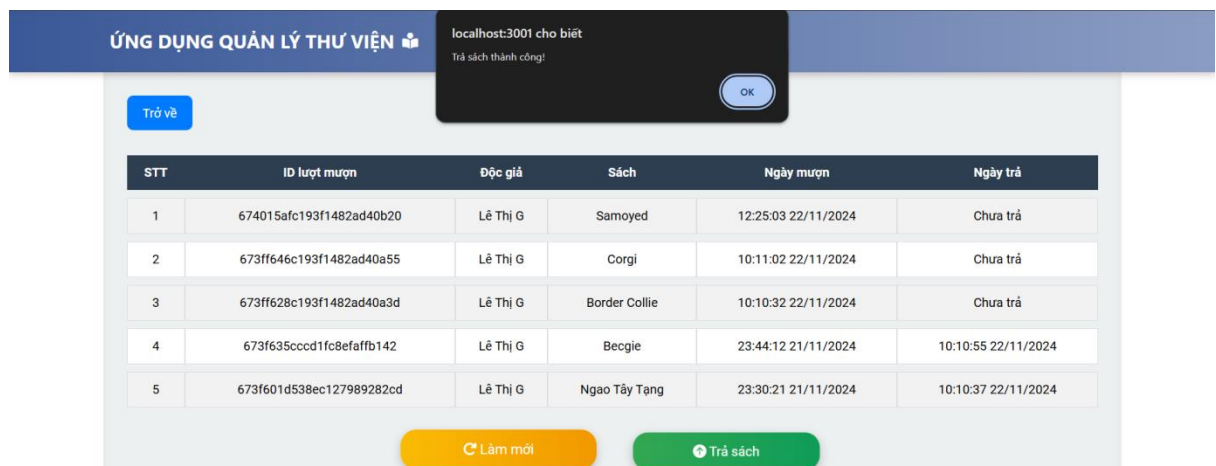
ỨNG DỤNG QUẢN LÝ THƯ VIỆN

localhost:3001 cho biết
Trả sách thành công!
OK

Trở về

| STT | ID lượt mượn | Độc giả | Sách | Ngày mượn | Ngày trả |
|---|---|---|---|---|---|
| 1 | 674015afc193f1482ad40b20 | Lê Thị G | Samoyed | 12:25:03 22/11/2024 | Chưa trả |
| 2 | 673ff646c193f1482ad40a55 | Lê Thị G | Corgi | 10:11:02 22/11/2024 | Chưa trả |
| 3 | 673ff628c193f1482ad40a3d | Lê Thị G | Border Collie | 10:10:32 22/11/2024 | Chưa trả |
| 4 | 673f635cccd1fc8efaffb142 | Lê Thị G | Becgie | 23:44:12 21/11/2024 | 10:10:55 22/11/2024 |
| 5 | 673f601d538ec127989282cd | Lê Thị G | Ngao Tây Tạng | 23:30:21 21/11/2024 | 10:10:37 22/11/2024 |

Làm mới
Trả sách